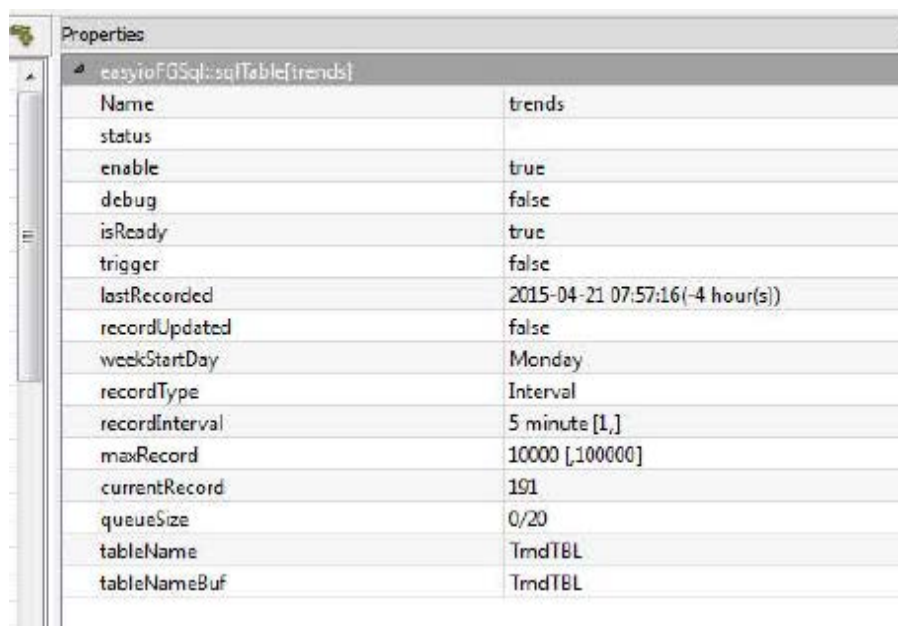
Properties

easyioFGSql::sqlTable[trends]

| Name | trends |
|---|---|
| status | |
| enable | true |
| debug | false |
| isReady | true |
| trigger | false |
| lastRecorded | 2015-04-21 07:57:16(-4 hour(s)) |
| recordUpdated | false |
| weekStartDay | Monday |
| recordType | Interval |
| recordInterval | 5 minute [1,] |
| maxRecord | 10000 [,100000] |
| currentRecord | 191 |
| queueSize | 0/20 |
| tableName | TrndTBL |
| tableNameBuf | TrndTBL |